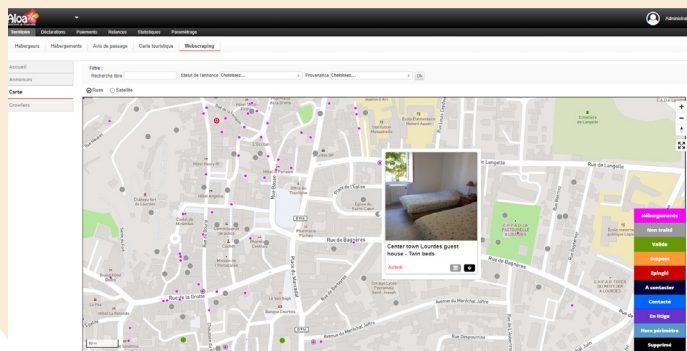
Aloa

Administrat

Services Déclarations Paiements Relances Statistiques Paramétrage

Hébergeurs Hébergements Avis de passage Carte touristique Webscraping

Accueil

Annonces

Carte

Crawlers

Filtre :

Recherche libre

Statut de l'annonce Choisissez...

Provenance Choisissez...

Plan Satellite

Rue de Langelle

Rue de Bagnères

Rue de la Grotte

Avenue du Maréchal Joffre

Center town Lourdes guest house - Twin beds

Airbnb

Hébergements

Non traité

Validé

Suspect

Epinglé

A contacter

Contacté

En litige

Hors périmètre

Supprimé